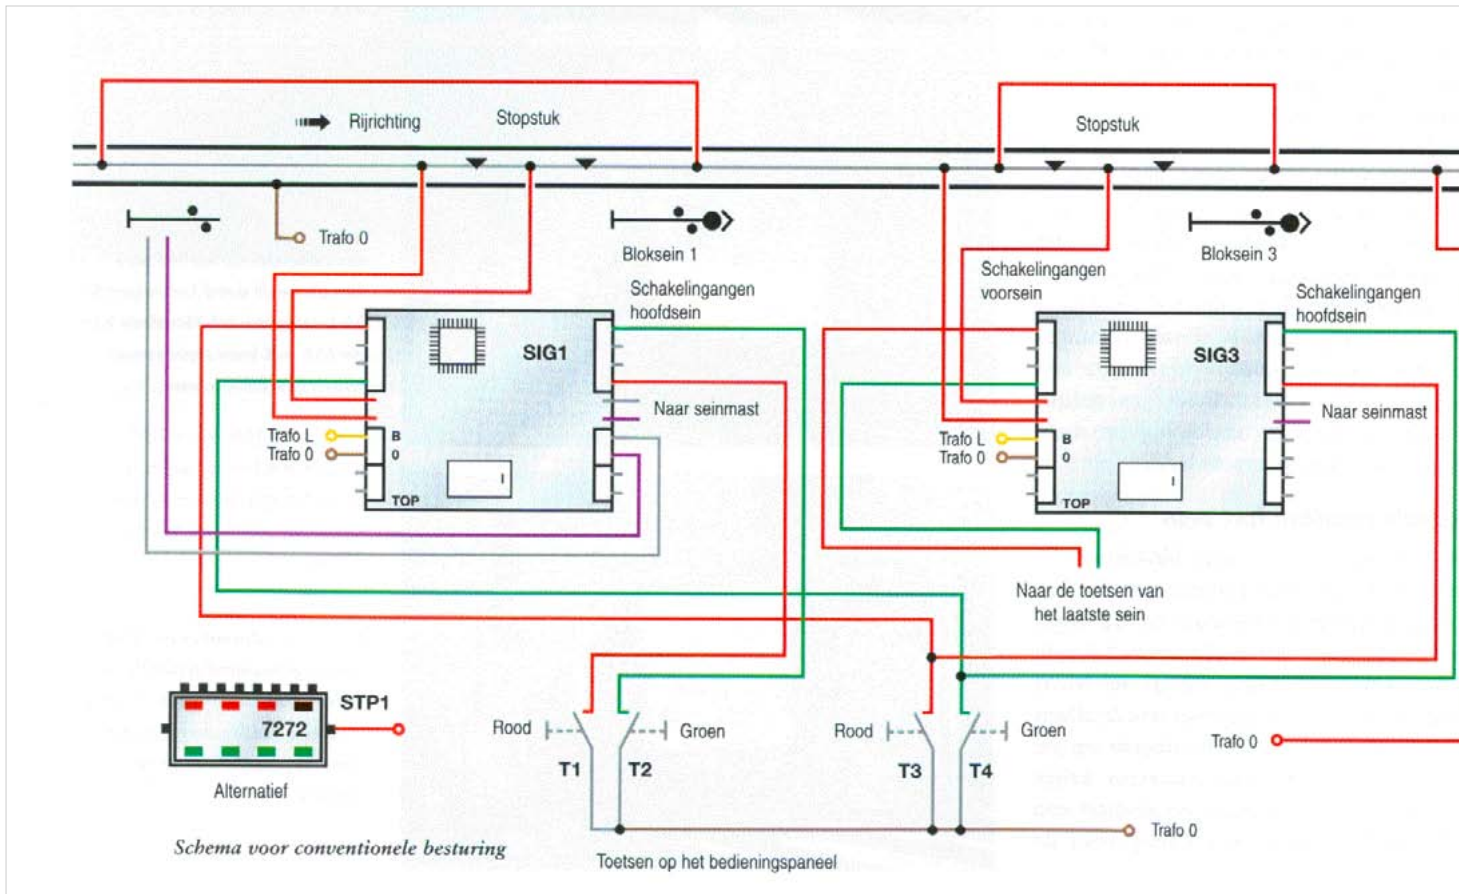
Rijrichting
Stopstuk
Stopstuk
Trafo 0
Bloksein 1
Bloksein 3
Schakelingangen voorsein
Schakelingangen hoofdsein
Schakelingangen hoofdsein
SIG1
SIG3
Naar seinmast
Naar seinmast
Trafo L
Trafo 0
B
0
TOP
Trafo L
Trafo 0
B
0
TOP
Naar de toetsen van het laatste sein
STP1
7272
Alternatief
Rood
Groen
Rood
Groen
T1
T2
T3
T4
Trafo 0
Trafo 0
Schema voor conventionele besturing
Toetsen op het bedieningspaneel